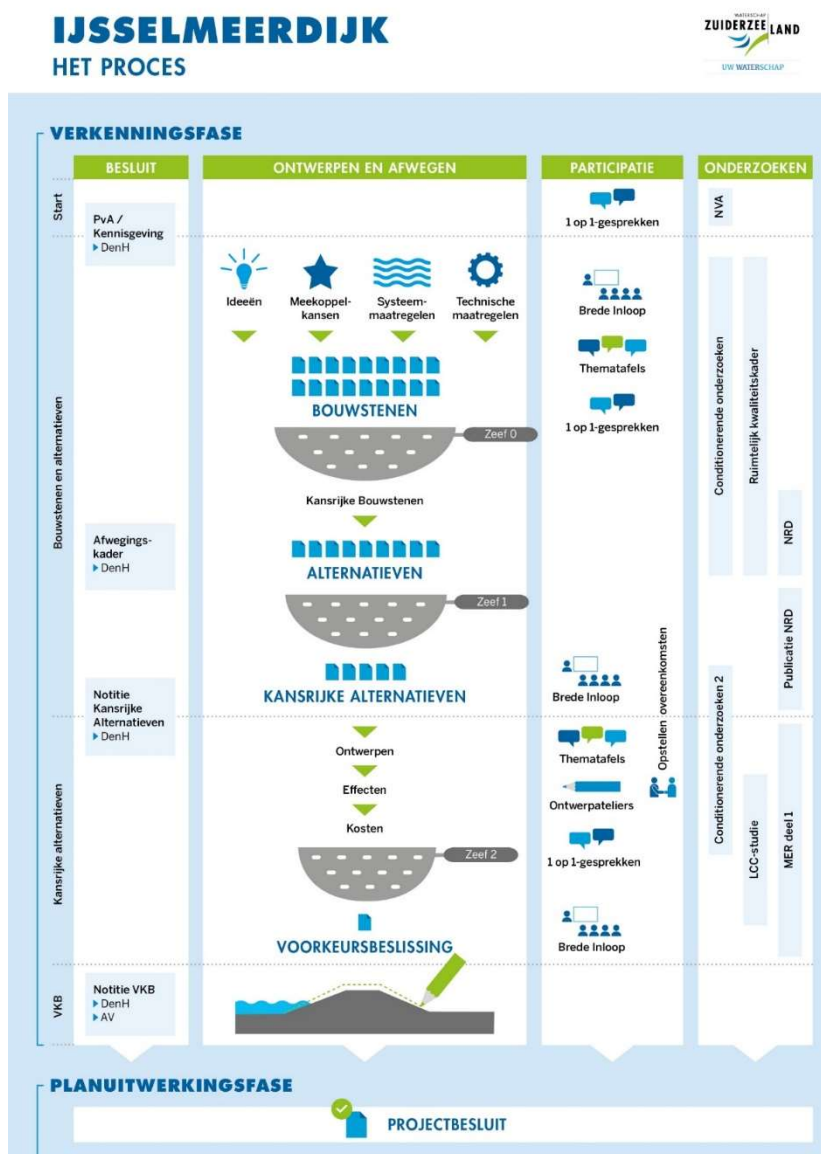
IJSSELMEERDIJK
HET PROCES

WATERSCHAP ZUIDERZEELAND
UW WATERSCHAP

VERKENNINGSFASE

| BESLUIT | ONTWERPEN EN AFWEGEN | PARTICIPATIE | ONDERZOEKEN |
|---|---|---|---|

Start
Bouwstenen en alternatieven
Kansrijke alternatieven
VKB

PvA / Kennisgeving
▸ DenH

Afwegingskader
▸ DenH

Notitie Kansrijke Alternatieven
▸ DenH

Notitie VKB
▸ DenH
▸ AV

Ideeën
Meekoppelkansen
Systeemmaatregelen
Technische maatregelen

BOUWSTENEN
Zeef 0
Kansrijke Bouwstenen
ALTERNATIEVEN
Zeef 1
KANSRIJKE ALTERNATIEVEN
Ontwerpen
Effecten
Kosten
Zeef 2
VOORKEURSBESLISSING

1 op 1-gesprekken
Brede Inloop
Thematafels
1 op 1-gesprekken
Brede Inloop
Thematafels
Ontwerpateliers
1 op 1-gesprekken
Brede Inloop
Opstellen overeenkomsten

NVA
Conditionerende onderzoeken
Ruimtelijk kwaliteitskader
NRD
Publicatie NRD
Conditionerende onderzoeken 2
LCC-studie
MER deel 1

PLANUITWERKINGSFASE

PROJECTBESLUIT